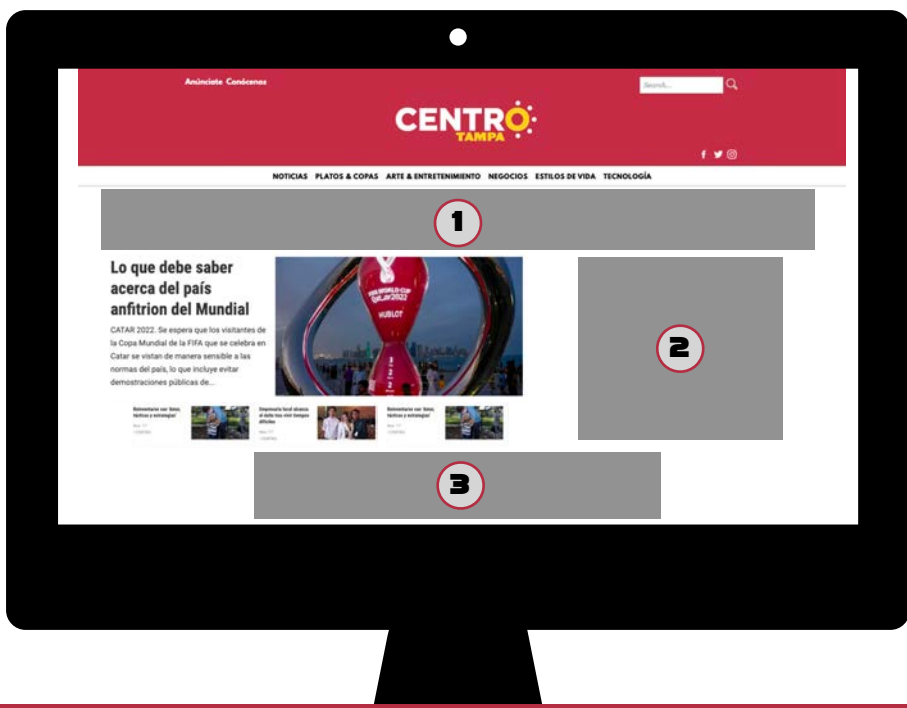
Anúnciate Conócenos

Search...

CENTRO TAMPA

NOTICIAS PLATOS & COPAS ARTE & ENTRETENIMIENTO NEGOCIOS ESTILOS DE VIDA TECNOLOGÍA

1

Lo que debe saber acerca del país anfitrion del Mundial

CATAR 2022. Se espera que los visitantes de la Copa Mundial de la FIFA que se celebra en Catar se vistan de manera sensible a las normas del país, lo que incluye evitar demostraciones públicas de...

FIFA WORLD CUP Qatar2022

HUBLOT

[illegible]

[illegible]

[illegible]

2

3